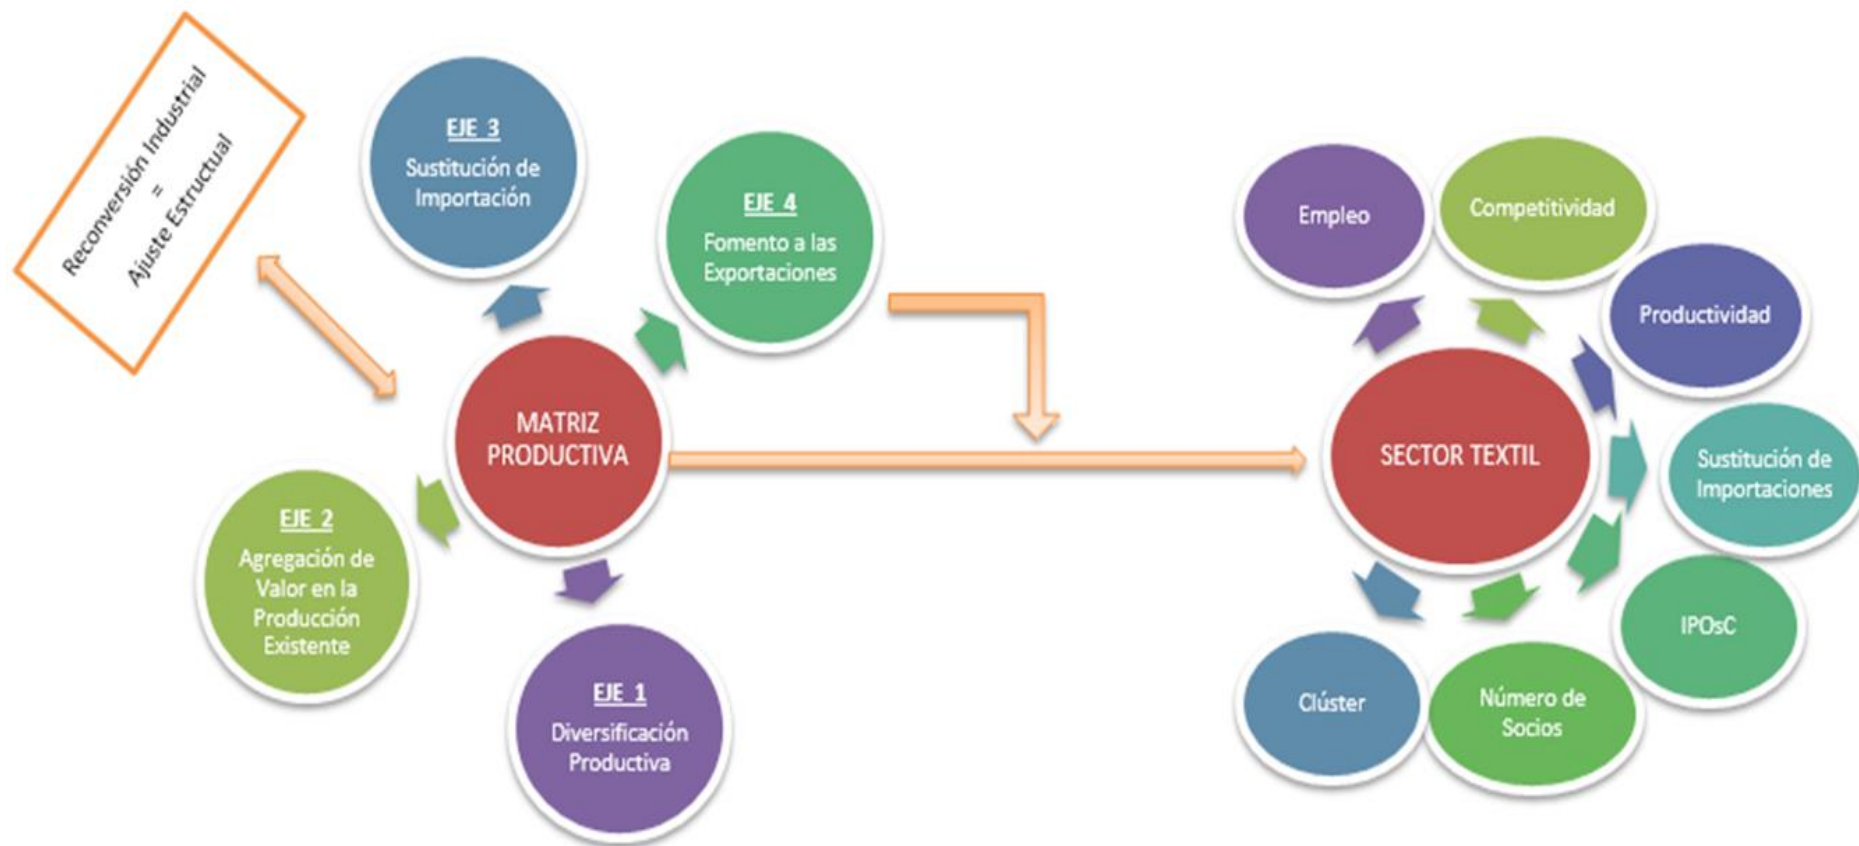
Reconversión Industrial
=
Ajuste Estructural

EJE 3
Sustitución de Importación

EJE 4
Fomento a las Exportaciones

MATRIZ PRODUCTIVA

EJE 2
Agregación de Valor en la Producción Existente

EJE 1
Diversificación Productiva

Empleo

Competitividad

Productividad

SECTOR TEXTIL

Sustitución de Importaciones

IPOsC

Clúster

Número de Socios